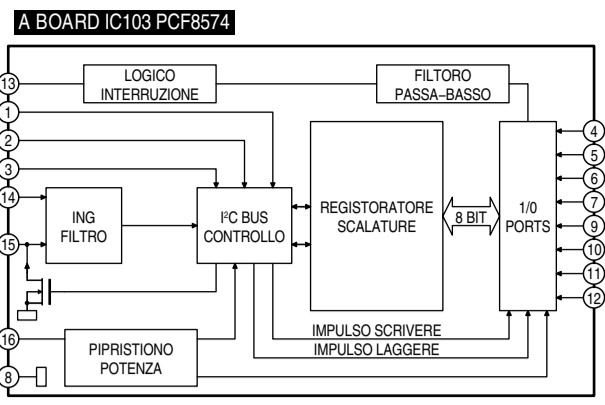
A BOARD IC103 PCF8574

13
LOGICO INTERRUZIONE
FILTORO PASSA–BASSO
1
2
3
14
ING FILTRO
$I^2C$ BUS CONTROLLO
REGISTORATORE SCALATURE
8 BIT
1/0 PORTS
15
16
PIPRISTIONO POTENZA
8
IMPULSO SCRIVERE
IMPULSO LAGGERE
4
5
6
7
9
10
11
12